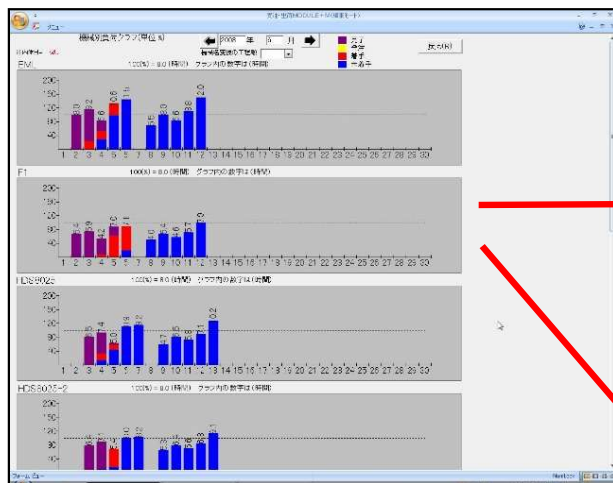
メニュー

機械別負荷グラフ(単位 %)

2008 年 5 月

戻る(R)

停止
段取
準備
一品生産

EM

100(%) = 8.0 (時間) グラフ内の数字は(時間)

200
160
120
80
40

1 2 3 4 5 6 7 8 9 10 11 12 13 14 15 16 17 18 19 20 21 22 23 24 25 26 27 28 29 30

F1

100(%) = 8.0 (時間) グラフ内の数字は(時間)

200
160
120
80
40

1 2 3 4 5 6 7 8 9 10 11 12 13 14 15 16 17 18 19 20 21 22 23 24 25 26 27 28 29 30

HDS8025

100(%) = 8.0 (時間) グラフ内の数字は(時間)

200
160
120
80
40

1 2 3 4 5 6 7 8 9 10 11 12 13 14 15 16 17 18 19 20 21 22 23 24 25 26 27 28 29 30

HDS8025-2

200
160
120
80
40

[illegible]